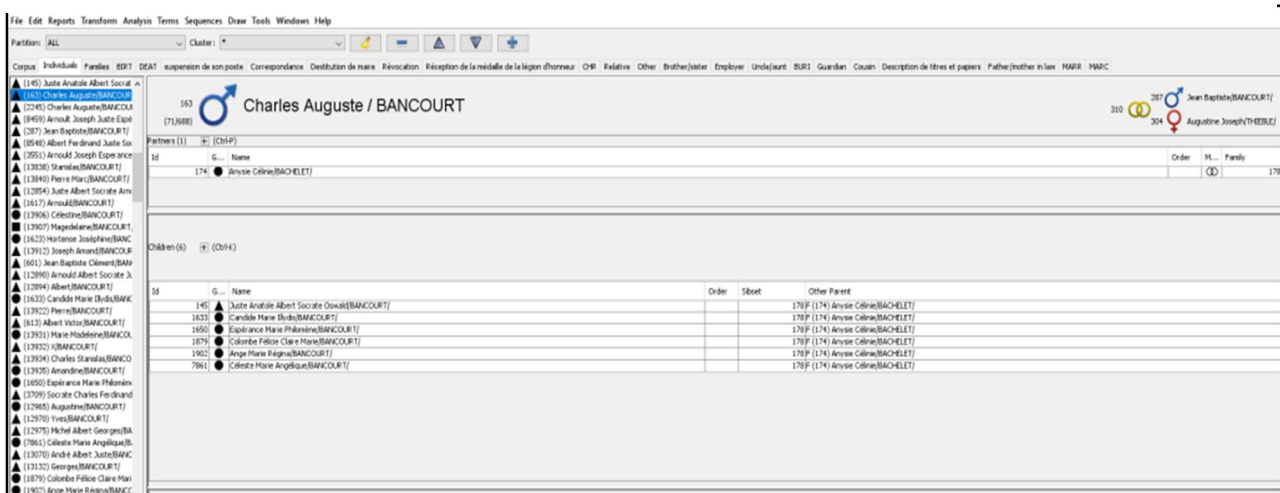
File Edit Reports Transform Analysis Terms Sequences Draw Tools Windows Help

Partition: ALL Cluster: *

Corpus Individuals Families BIRT DEAT suspension de son poste Correspondance Destitution de maire Révocation Réception de la médaille de la légion d'honneur CHR Relative Other Brother/sister Employer Uncle/aunt BURI Guardian Cousin Description de titres et papiers Father/mother in law MARR MARC

(145) Juste Anatole Albert Socrat
(163) Charles Auguste/BANCOUR
(2245) Charles Auguste/BANCOUI
(8459) Arnoult Joseph Juste Espé
(287) Jean Baptiste/BANCOURT/
(8548) Albert Ferdinand Juste So
(3551) Arnould Joseph Esperance
(13838) Stanislas/BANCOURT/
(13840) Pierre Marc/BANCOURT/
(12854) Juste Albert Socrate Arn
(1617) Arnould/BANCOURT/
(13906) Célestine/BANCOURT/
(13907) Magedelaine/BANCOURT/
(1623) Hortense Joséphine/BANC
(13912) Joseph Amand/BANCOUR
(601) Jean Baptiste Clément/BAN
(12890) Arnould Albert Socrate Ju
(12894) Albert/BANCOURT/
(1633) Candide Marie Illydis/BANC
(13922) Pierre/BANCOURT/
(613) Albert Victor/BANCOURT/
(13931) Marie Madeleine/BANCOL
(13932) X/BANCOURT/
(13934) Charles Stanislas/BANCO
(13935) Amandine/BANCOURT/
(1650) Espérance Marie Philomèn
(3709) Socrate Charles Ferdinand
(12965) Augustine/BANCOURT/
(12970) Yves/BANCOURT/
(12975) Michel Albert Georges/BA
(7861) Céleste Marie Angélique/B
(13070) André Albert Juste/BANC
(13132) Georges/BANCOURT/
(1879) Colombe Félicie Claire Mari
(1902) Ange Marie Régina/BANCC

163
(71,688)
Charles Auguste / BANCOURT

287 Jean Baptiste/BANCOURT/
310
304 Augustine Joseph/THIEBLE/

Partners (1) + (Ctrl-P)

| Id | G... | Name | Order | M... | Family |
|---|---|---|---|---|---|
| 174 | ● | Anysie Célinie/BACHELET/ | | | 178 |

Children (6) + (Ctrl-I)

| Id | G... | Name | Order | Sibset | Other Parent |
|---|---|---|---|---|---|
| 145 | ▲ | Juste Anatole Albert Socrate Oswald/BANCOURT/ | | 178 | F (174) Anysie Célinie/BACHELET/ |
| 1633 | ● | Candide Marie Illydis/BANCOURT/ | | 178 | F (174) Anysie Célinie/BACHELET/ |
| 1650 | ● | Espérance Marie Philomène/BANCOURT/ | | 178 | F (174) Anysie Célinie/BACHELET/ |
| 1879 | ● | Colombe Félicie Claire Marie/BANCOURT/ | | 178 | F (174) Anysie Célinie/BACHELET/ |
| 1902 | ● | Ange Marie Régina/BANCOURT/ | | 178 | F (174) Anysie Célinie/BACHELET/ |
| 7861 | ● | Céleste Marie Angélique/BANCOURT/ | | 178 | F (174) Anysie Célinie/BACHELET/ |